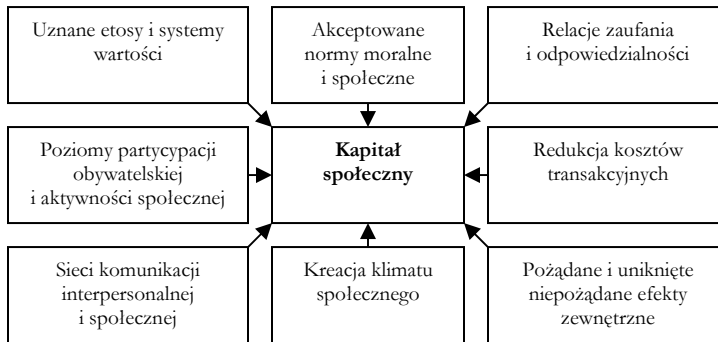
Uznane etosy i systemy wartości

Akceptowane normy moralne i społeczne

Relacje zaufania i odpowiedzialności

Poziomy partycypacji obywatelskiej i aktywności społecznej

**Kapitał społeczny**

Redukcja kosztów transakcyjnych

Sieci komunikacji interpersonalnej i społecznej

Kreacja klimatu społecznego

Pożądane i uniknięte niepożądane efekty zewnętrzne